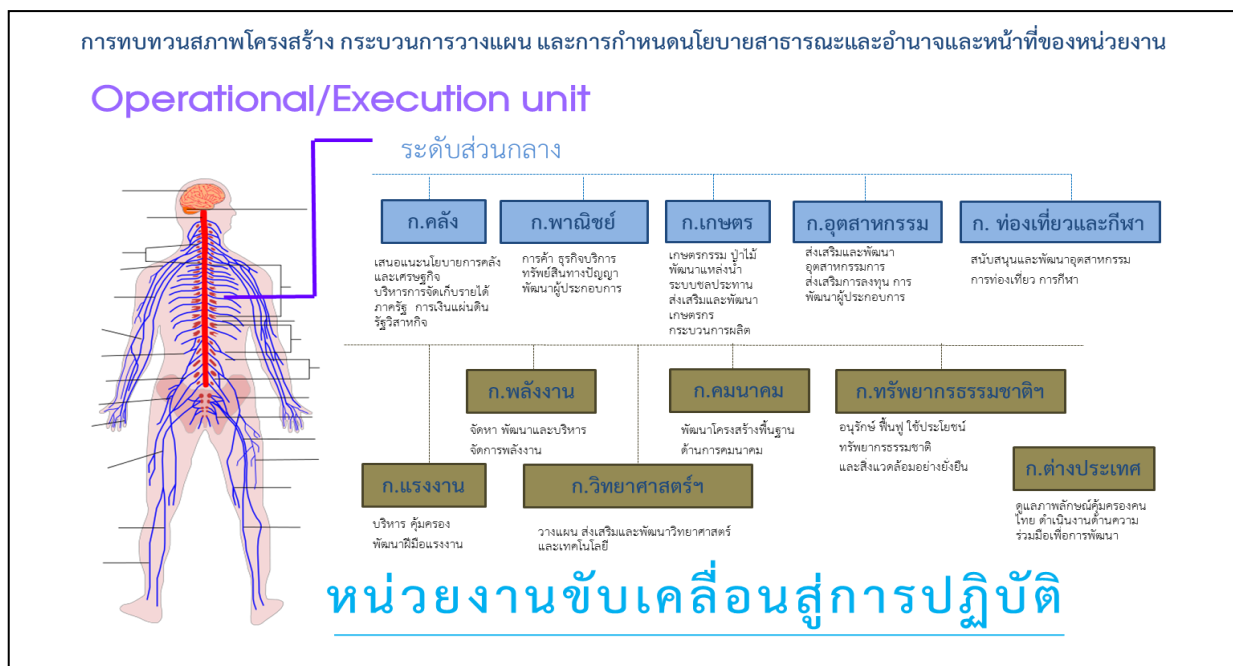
การทบทวนสภาพโครงสร้าง กระบวนการวางแผน และการกำหนดนโยบายสาธารณะและอำนาจและหน้าที่ของหน่วยงาน

Operational/Execution unit

ระดับส่วนกลาง

ก.คลัง

เสนอแนะนโยบายการคลัง และเศรษฐกิจ บริหารการจัดเก็บรายได้ภาครัฐ การเงินแผ่นดิน รัฐวิสาหกิจ

ก.พาณิชย์

การค้า ธุรกิจบริการ ทรัพย์สินทางปัญญา พัฒนาผู้ประกอบการ

ก.เกษตร

เกษตรกรรม ป่าไม้ พัฒนาแหล่งน้ำ ระบบชลประทาน ส่งเสริมและพัฒนาเกษตรกร กระบวนการผลิต

ก.อุตสาหกรรม

ส่งเสริมและพัฒนาอุตสาหกรรมการ ส่งเสริมการลงทุน การพัฒนาผู้ประกอบการ

ก. ท่องเที่ยวและกีฬา

สนับสนุนและพัฒนาอุตสาหกรรมการท่องเที่ยว การกีฬา

ก.พลังงาน

จัดหา พัฒนาและบริหารจัดการพลังงาน

ก.คมนาคม

พัฒนาโครงสร้างพื้นฐานด้านการคมนาคม

ก.ทรัพยากรธรรมชาติฯ

อนุรักษ์ ฟื้นฟู ใช้ประโยชน์ทรัพยากรธรรมชาติ และสิ่งแวดล้อมอย่างยั่งยืน

ก.แรงงาน

บริหาร คุ้มครอง พัฒนาฝีมือแรงงาน

ก.วิทยาศาสตร์ฯ

วางแผน ส่งเสริมและพัฒนาวิทยาศาสตร์และเทคโนโลยี

ก.ต่างประเทศ

ดูแลภาพลักษณ์คุ้มครองคนไทย ดำเนินงานด้านความร่วมมือเพื่อการพัฒนา

หน่วยงานขับเคลื่อนสู่การปฏิบัติ